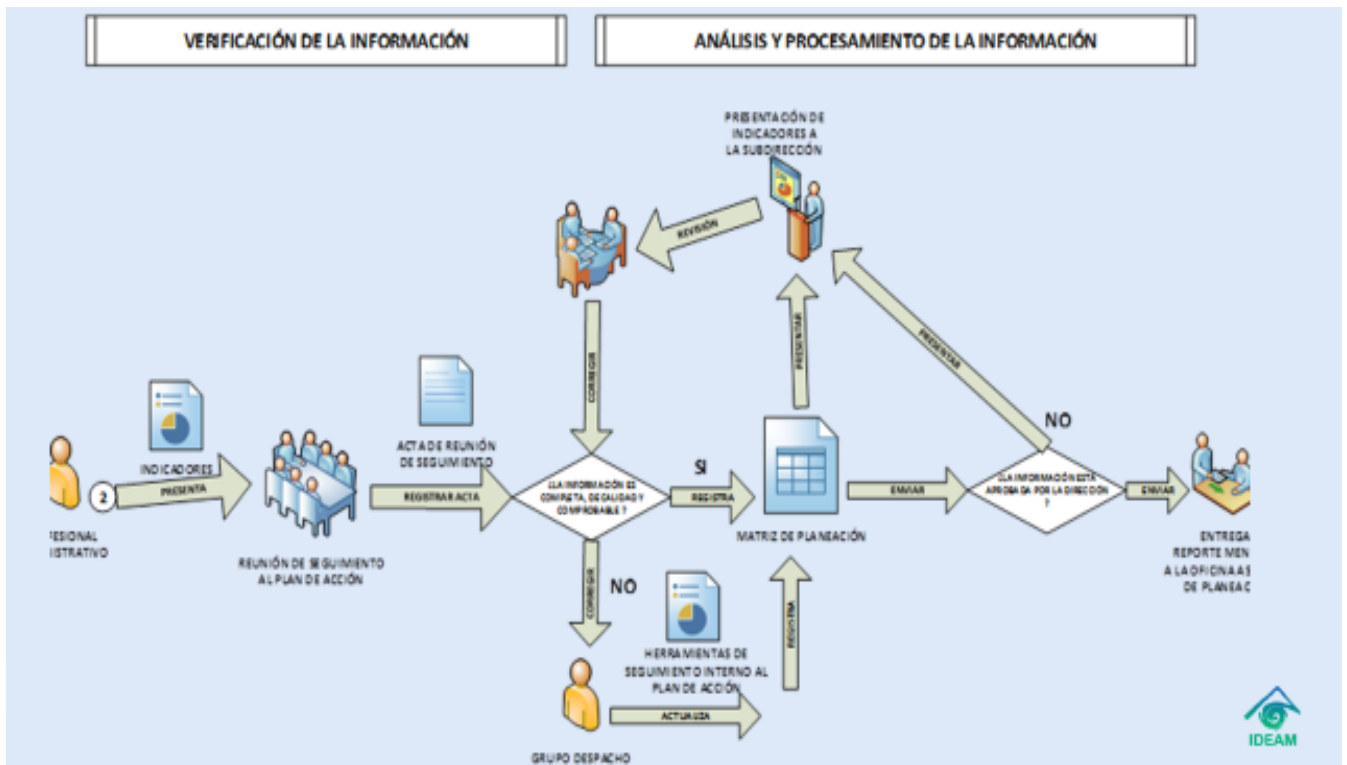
VERIFICACIÓN DE LA INFORMACIÓN

ANÁLISIS Y PROCESAMIENTO DE LA INFORMACIÓN

PRESENTACIÓN DE INDICADORES A LA SUBDIRECCÓN

REVISIÓN

CORREGIR

PRESENTAR

PRESENTAR

NO

FESIONAL ISTRATIVO

2

INDICADORES

PRESENTA

REUNIÓN DE SEGUIMIENTO AL PLAN DE ACCIÓN

ACTA DE REUNIÓN DE SEGUIMIENTO

REGISTRAR ACTA

¿LA INFORMACIÓN ES COMPLETA, DE CALIDAD Y COMPROBABLE ?

SI

REGISTRA

MATRIZ DE PLANEACIÓN

ENVIAR

¿LA INFORMACIÓN ESTÁ APROBADA POR LA DIRECCIÓN ?

ENVIAR

ENTREGA REPORTE MEN A LA OFICINA S DE PLANEAC

CORREGIR

NO

HERRAMIENTAS DE SEGUIMIENTO INTERNO AL PLAN DE ACCIÓN

REGISTRA

ACTUALIZA

GRUPO DESPACHO

IDEAM